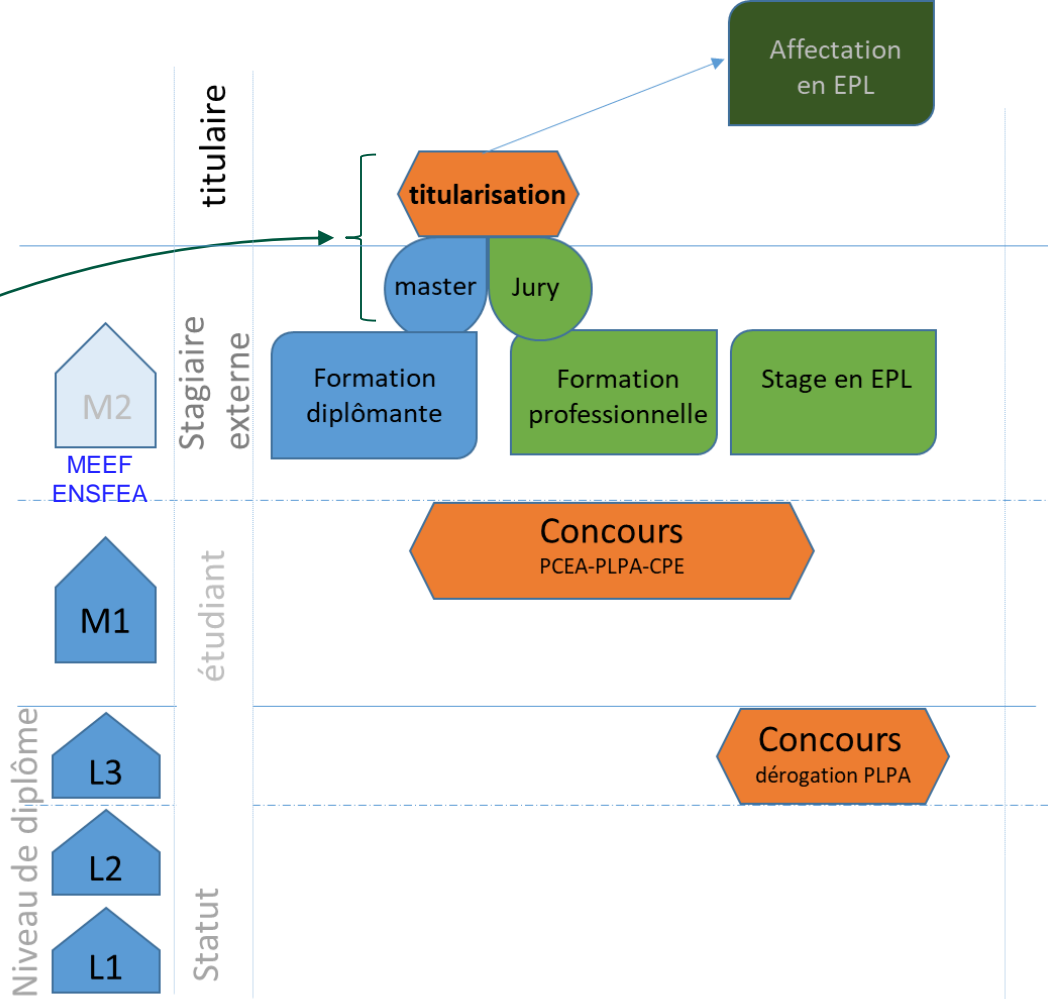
Affectation en EPL

titulaire

titularisation

master

Jury

Stagiaire externe

M2

MEEF ENSFEA

Formation diplômante

Formation professionnelle

Stage en EPL

Concours
PCEA-PLPA-CPE

M1

étudiant

L3

Concours
dérogation PLPA

L2

L1

Niveau de diplôme

Statut